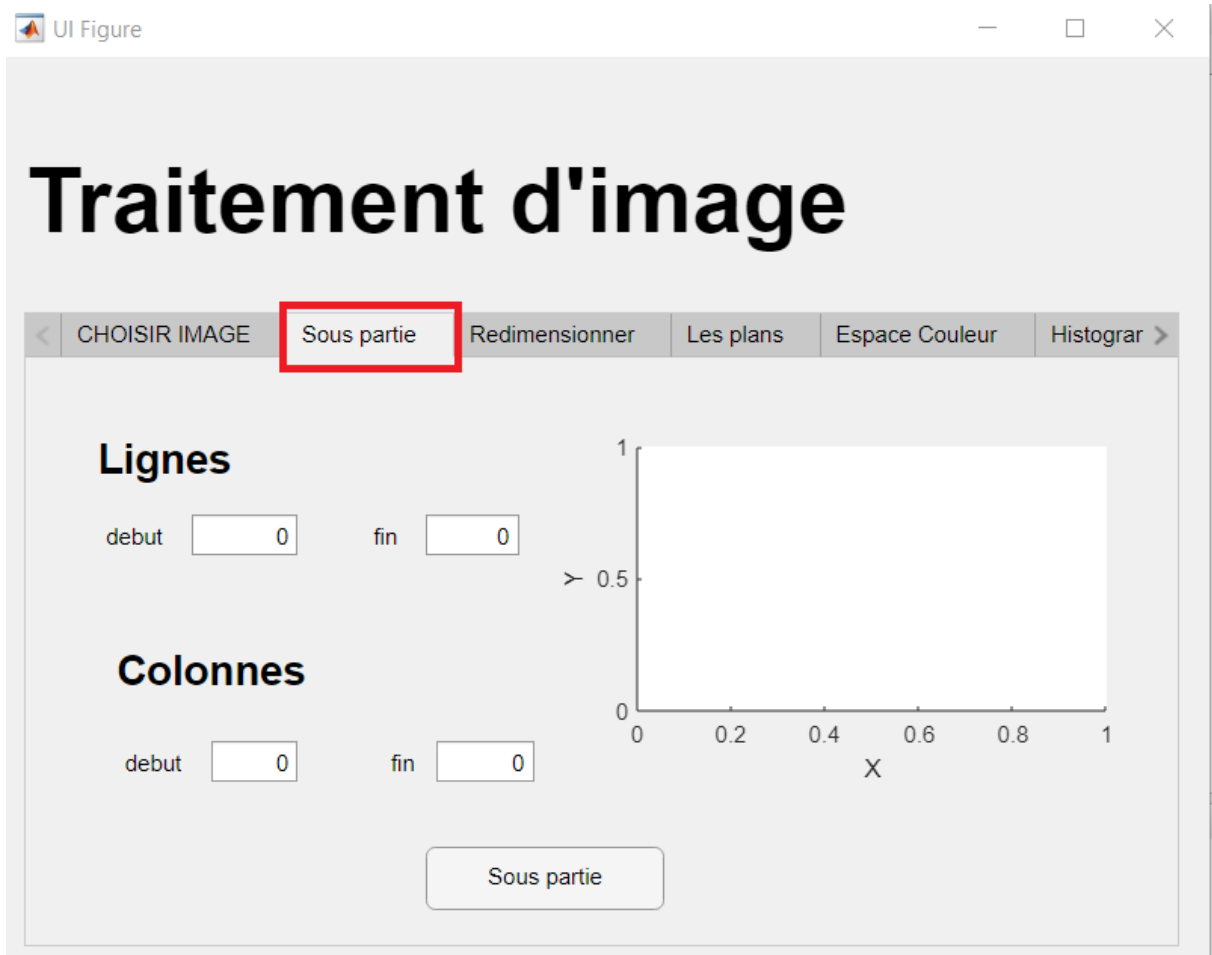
UI Figure

Traitement d'image

CHOISIR IMAGE Sous partie Redimensionner Les plans Espace Couleur Histogr= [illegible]

Lignes

debut 0 fin 0

Colonnes

debut 0 fin 0

1
Y 0.5
0
0 0.2 0.4 0.6 0.8 1
X

Sous partie